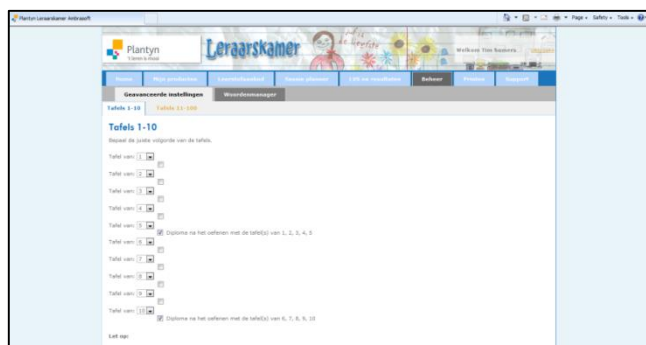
Plantyn Leraarskamer Ambrasoft

Page ▾ Safety ▾ Tools ▾

Plantyn

Leraarskamer

Welkom Tim buuers

Home | Mijn producten | Leerlingbeheer | Lessen planner | 100 en resultaten | Beheer | Printen | Support

Geavanceerde instellingen | Woordenmanager

Tafels 1-10 | Tafels 11-100

Tafels 1-10

Bepaal de juiste volgorde van de tafels.

Tafel van: 1

Tafel van: 2

Tafel van: 3

Tafel van: 4

Tafel van: 5

Diploma na het oefenen met de tafel(s) van 1, 2, 3, 4, 5

Tafel van: 6

Tafel van: 7

Tafel van: 8

Tafel van: 9

Tafel van: 10

Diploma na het oefenen met de tafel(s) van 6, 7, 8, 9, 10

Let op: